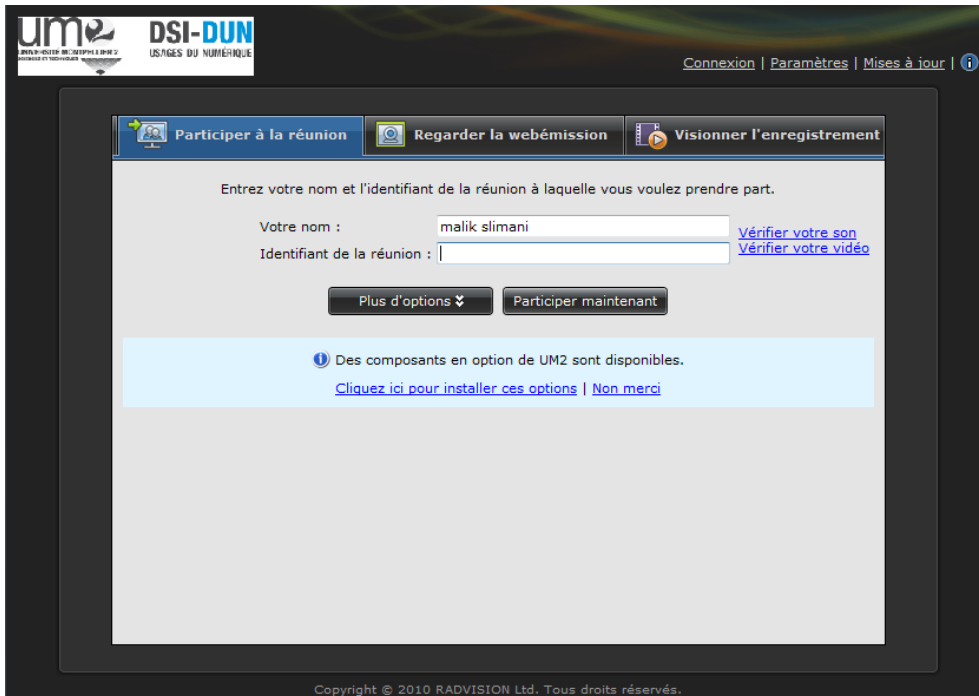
um2 UNIVERSITE MONTPELLIER 2 SCIENCES ET TECHNIQUES

DSI-DUN USAGES DU NUMÉRIQUE

Connexion | Paramètres | Mises à jour |

Participer à la réunion
Regarder la webémission
Visionner l'enregistrement

Entrez votre nom et l'identifiant de la réunion à laquelle vous voulez prendre part.

Votre nom : malik slimani
Identifiant de la réunion :

Vérifier votre son
Vérifier votre vidéo

Plus d'options
Participer maintenant

Des composants en option de UM2 sont disponibles.

Cliquez ici pour installer ces options | Non merci

Copyright © 2010 RADVISION Ltd. Tous droits réservés.